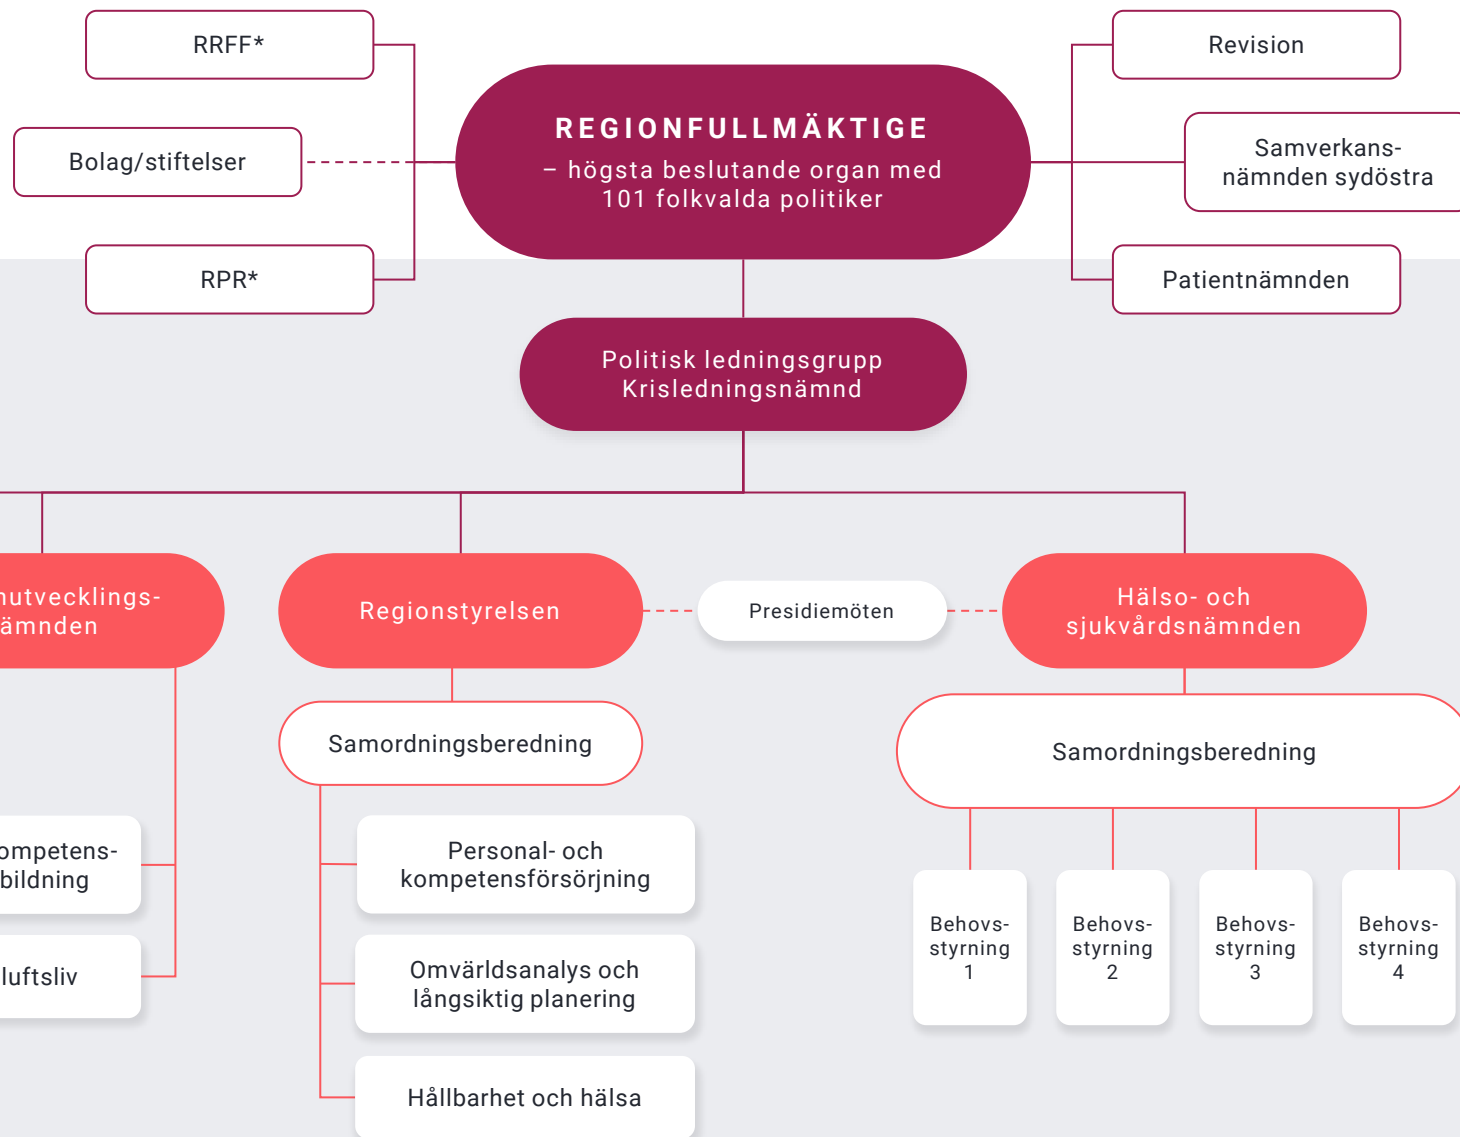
RRFF*

Bolag/stiftelser

RPR*

REGIONFULLMÄKTIGE
– högsta beslutande organ med 101 folkvalda politiker

Revision

Samverkansnämnden sydöstra

Patientnämnden

Politisk ledningsgrupp
Krisledningsnämnd

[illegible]utvecklings-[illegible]ämnden

Regionstyrelsen

Presidiemöten

Hälso- och sjukvårdsnämnden

Samordningsberedning

Samordningsberedning

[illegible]ompetens-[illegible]bildning

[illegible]luftsliv

Personal- och kompetensförsörjning

Omvärldsanalys och långsiktig planering

Hållbarhet och hälsa

Behovsstyrning 1

Behovsstyrning 2

Behovsstyrning 3

Behovsstyrning 4